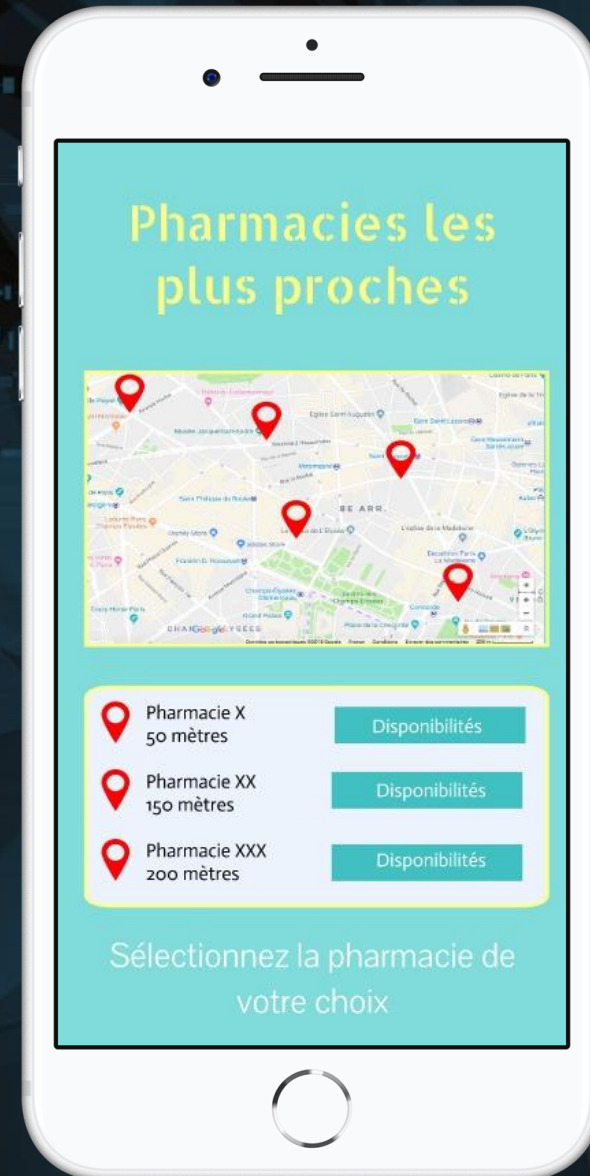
Pharmacies les plus proches

Eglise Saint-Augustin
Gare Saint-Lazare
Musée Jacquemart-André
Saint Philippe du Roule
8E ARR.
L'église de la Madeleine
Champs-Élysées
Grand Palais
Place de la Concorde
Google

Pharmacie X
50 mètres
Disponibilités

Pharmacie XX
150 mètres
Disponibilités

Pharmacie XXX
200 mètres
Disponibilités

Sélectionnez la pharmacie de votre choix